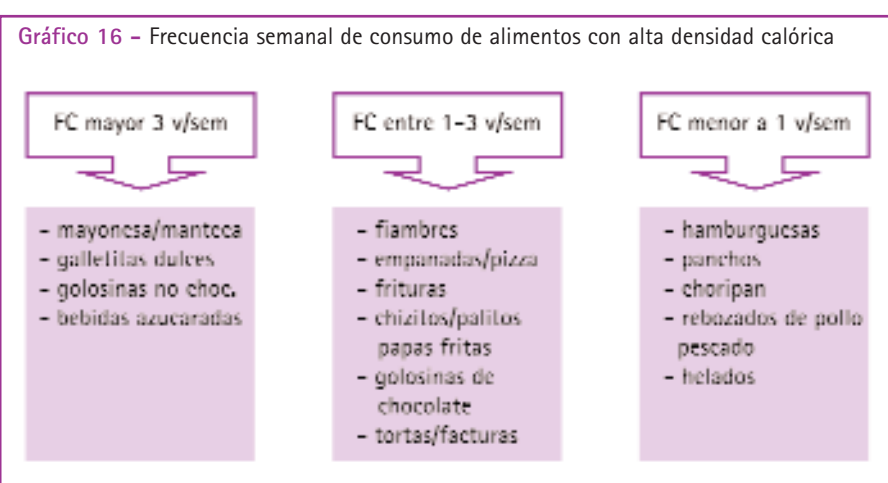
Gráfico 16 – Frecuencia semanal de consumo de alimentos con alta densidad calórica

FC mayor 3 v/sem

- mayonesa/manteca
- galletitas dulces
- golosinas no choc.
- bebidas azucaradas

FC entre 1-3 v/sem

- fiambres
- empanadas/pizza
- frituras
- chizitos/palitos papas fritas
- golosinas de chocolate
- tortas/facturas

FC menor a 1 v/sem

- hamburguesas
- panchos
- choripan
- rebozados de pollo pescado
- helados